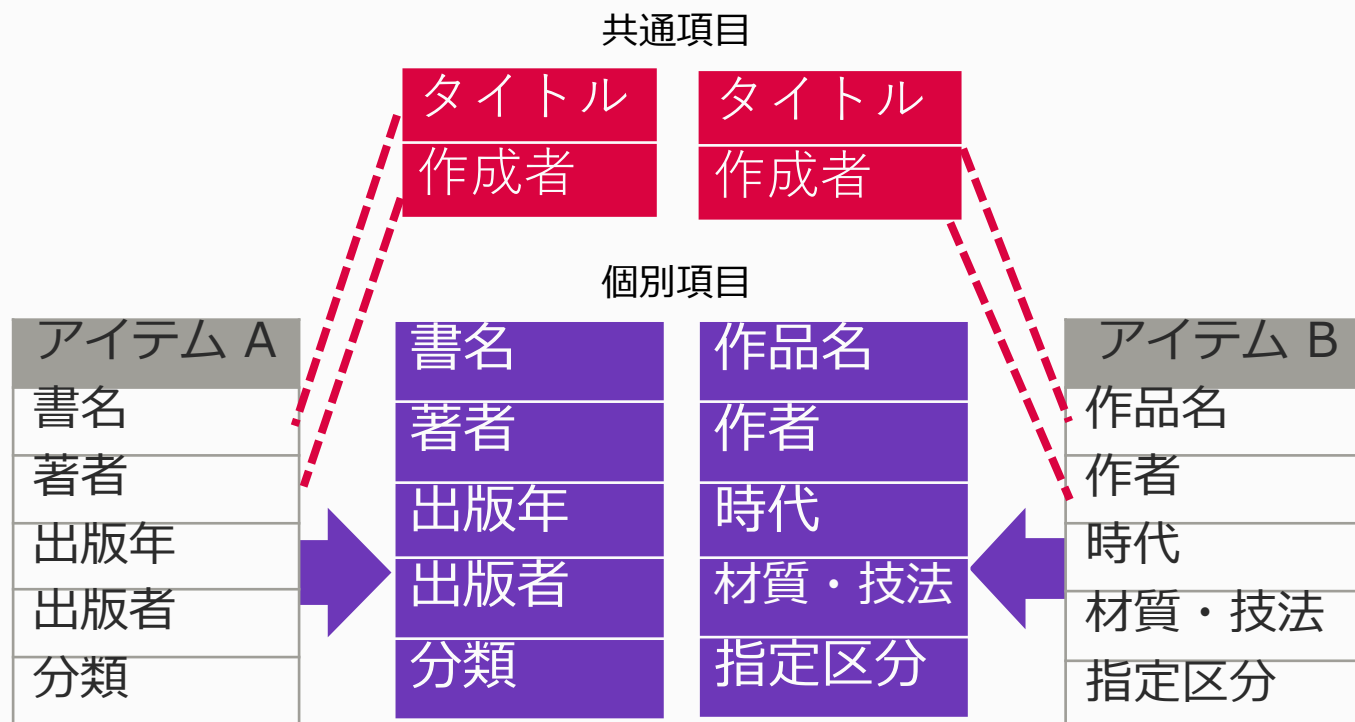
共通項目

| タイトル |
|---|
| 作成者 |

| タイトル |
|---|
| 作成者 |

個別項目

| アイテム A |
|---|
| 書名 |
| 著者 |
| 出版年 |
| 出版者 |
| 分類 |

| 書名 |
|---|
| 著者 |
| 出版年 |
| 出版者 |
| 分類 |

| 作品名 |
|---|
| 作者 |
| 時代 |
| 材質・技法 |
| 指定区分 |

| アイテム B |
|---|
| 作品名 |
| 作者 |
| 時代 |
| 材質・技法 |
| 指定区分 |